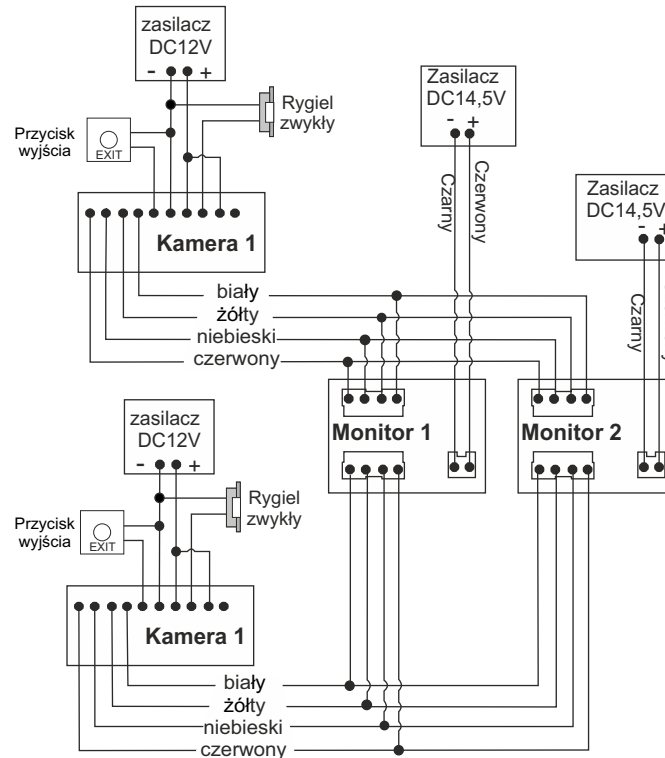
zasilacz
DC12V
- +

Rygiel
zwykły

Przycisk
wyjścia
EXIT

Kamera 1

Zasilacz
DC14,5V
- +

Czarny
Czerwony

Zasilacz
DC14,5V
- +

Czarny

biały
żółty
niebieski
czerwony

Monitor 1

Monitor 2

zasilacz
DC12V
- +

Rygiel
zwykły

Przycisk
wyjścia
EXIT

Kamera 1

biały
żółty
niebieski
czerwony